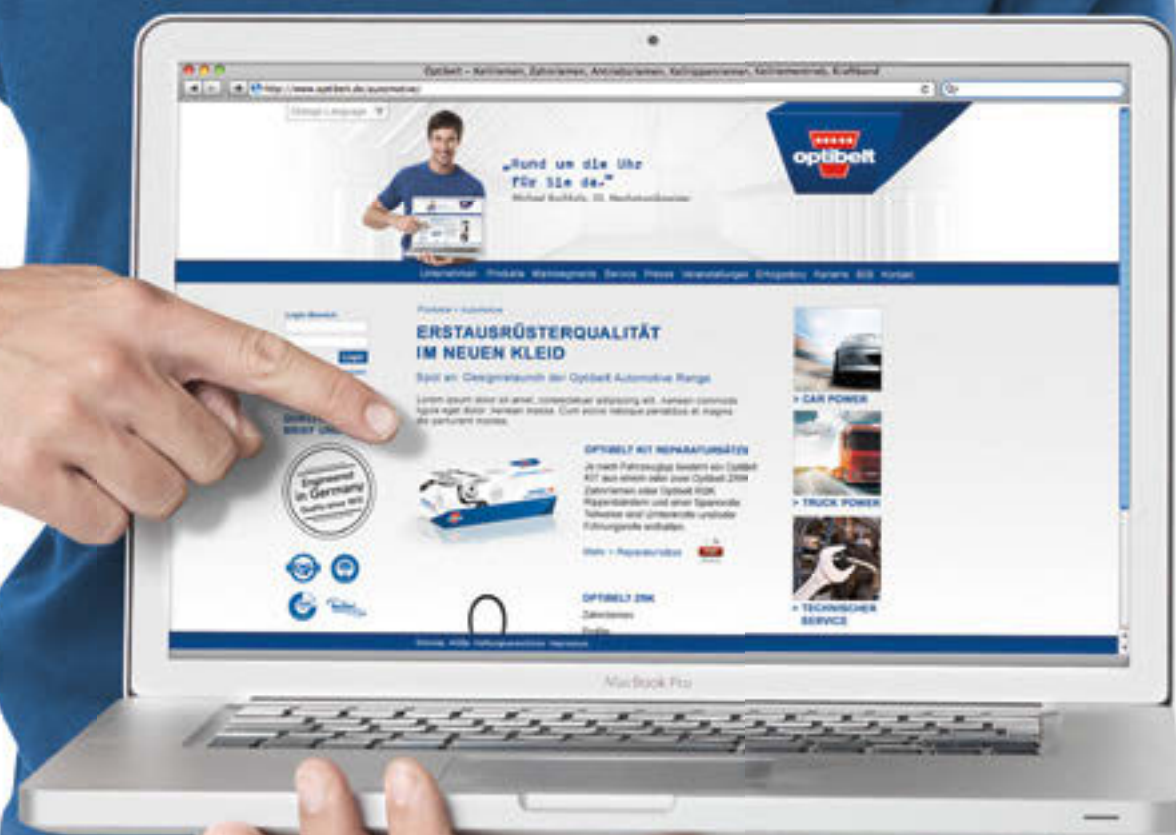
Optibelt – Keilriemen, Zahnriemen, Antriebsriemen, Keilrippenriemen, Keilriemenrad, Kraftband

http://www.optibelt.de/automotive/

Global Language

„Rund um die Uhr für Sie da."

Michael Buchholz, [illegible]

optibelt

Unternehmen Produkte Marktsegmente Service Presse Veranstaltungen Erfolgsstory Karriere B2B Kontakt

Login Bereich

Login

Produkte › Automotive

ERSTAUSRÜSTERQUALITÄT IM NEUEN KLEID

Spot an: Designrelaunch der Optibelt Automotive Range

Lorem ipsum dolor sit amet, consectetuer adipiscing elit. Aenean commodo ligula eget dolor. Aenean massa. Cum sociis natoque penatibus et magnis dis parturient montes.

OPTIBELT KIT REPARATURSÄTZE

Je nach Fahrzeugtyp besteht ein Optibelt KIT aus einem oder zwei Optibelt ZRM Zahnriemen oder Optibelt RBK Rippenbändern und einer Spannrolle. Teilweise sind Umlenkrolle und/oder Führungsrolle enthalten.

Mehr › Reparatursätze

OPTIBELT ZRK

Zahnriemen

Engineered in Germany

> CAR POWER

> TRUCK POWER

> TECHNISCHEN SERVICE

MacBook Pro